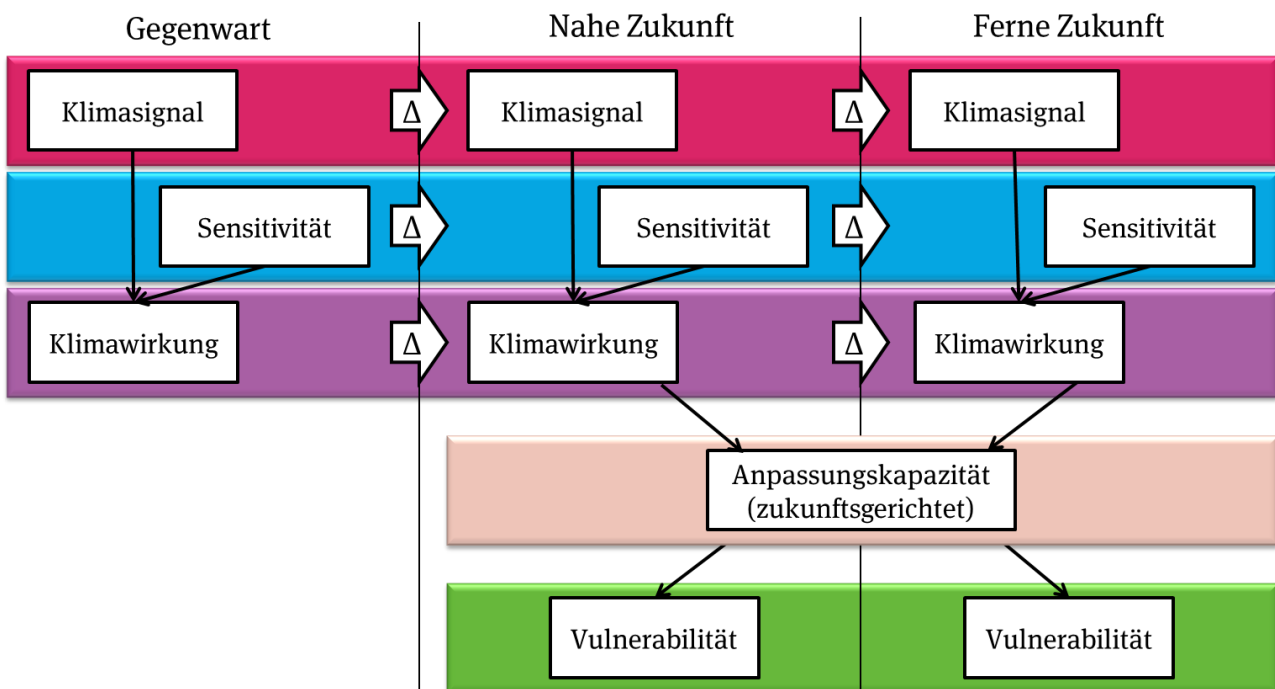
Gegenwart

Nahe Zukunft

Ferne Zukunft

Klimasignal

Δ

Klimasignal

Δ

Klimasignal

Sensitivität

Δ

Sensitivität

Δ

Sensitivität

Klimawirkung

Δ

Klimawirkung

Δ

Klimawirkung

Anpassungskapazität (zukunftsgerichtet)

Vulnerabilität

Vulnerabilität